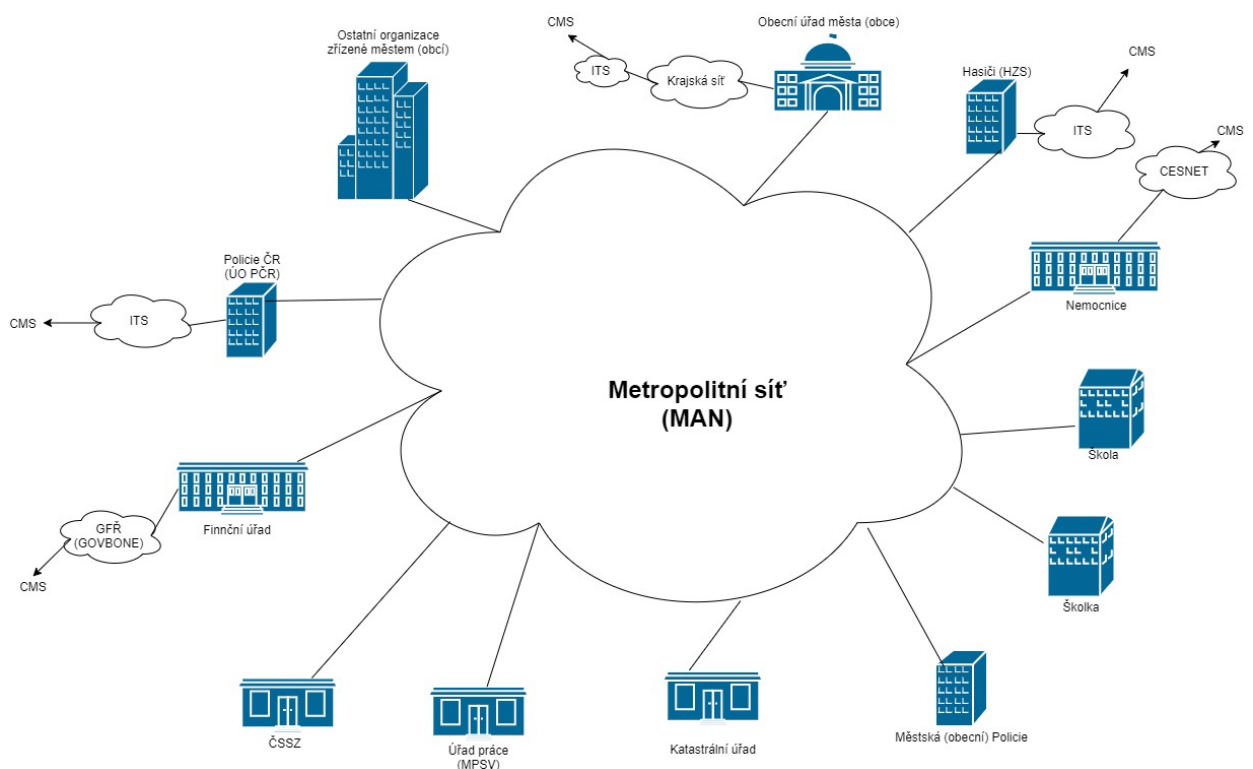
CMS

Obecní úřad města (obce)

ITS

Krajská síť

Ostatní organizace zřízené městem (obcí)

Hasiči (HZS)

CMS

ITS

CMS

CESNET

Nemocnice

Policie ČR (ÚO PČR)

CMS

ITS

Metropolitní síť (MAN)

Škola

GFŘ (GOVBONE)

Finnční úřad

CMS

Školka

ČSSZ

Úřad práce (MPSV)

Katastrální úřad

Městská (obecní) Policie